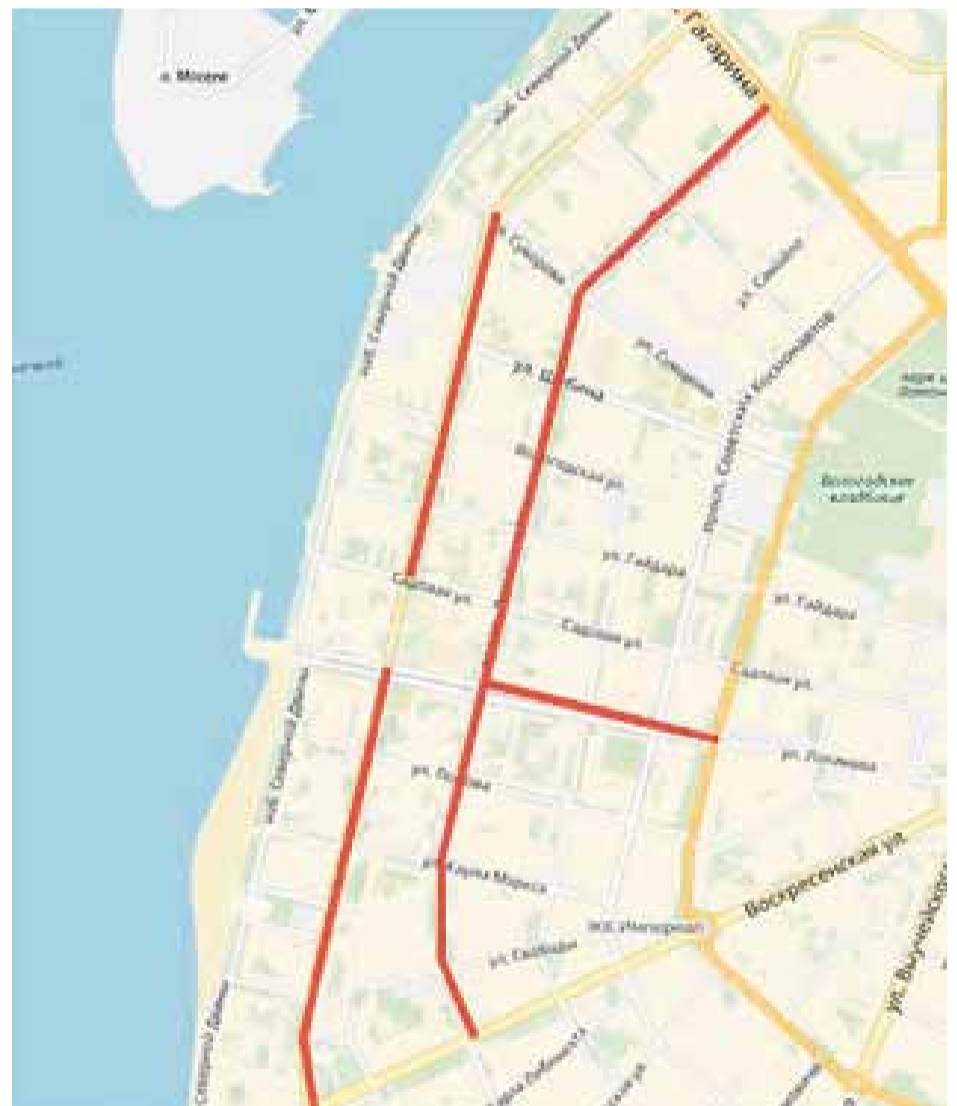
Гагарина
о. Мосеев
наб. Северной Двины
наб. Северной Двины
ул. Суворова
ул. Суворова
ул. Свободы
ул. Шубина
Вологодская ул.
просп. Советских Космонавтов
Вологодское кладбище
ул. Гайдара
ул. Гайдара
Садовая ул.
Садовая ул.
Садовая ул.
ул. Розинова
ул. Попова
наб. Северной Двины
ул. Карла Маркса
Воскресенская ул.
пл. Мира
ул. Свободы
наб. Северной Двины
ул. Выучейского
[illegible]